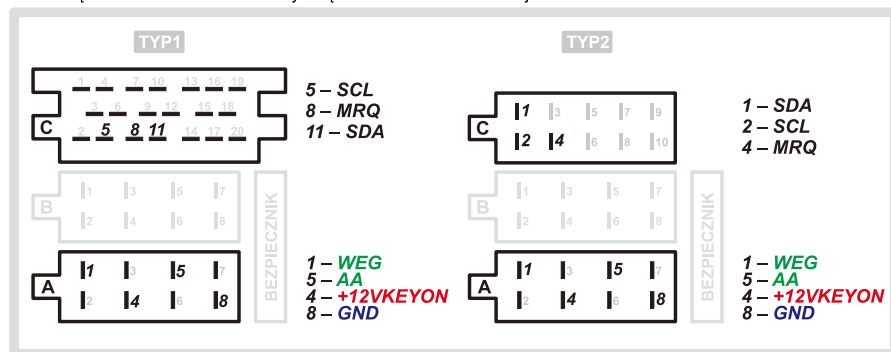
TYP1

1 4 7 10 13 16 19
3 6 9 12 15 18
C
2 5 8 11 14 17 20

5 – SCL
8 – MRQ
11 – SDA

B
1 3 5 7
2 4 6 8

BEZPIECZNIK

A
1 3 5 7
2 4 6 8

1 – WEG
5 – AA
4 – +12VKEYON
8 – GND

TYP2

C
1 3 5 7 9
2 4 6 8 10

1 – SDA
2 – SCL
4 – MRQ

B
1 3 5 7
2 4 6 8

BEZPIECZNIK

A
1 3 5 7
2 4 6 8

1 – WEG
5 – AA
4 – +12VKEYON
8 – GND